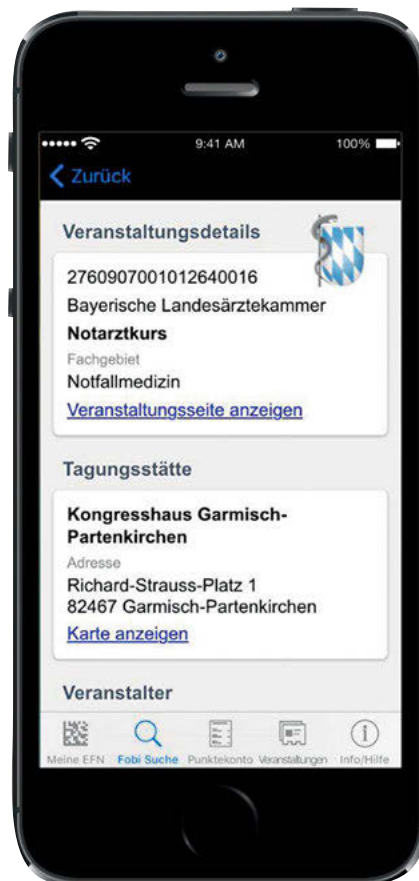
9:41 AM
100%

Zurück

Veranstaltungsdetails

2760907001012640016
Bayerische Landesärztekammer
Notarztkurs
Fachgebiet
Notfallmedizin
Veranstaltungsseite anzeigen

Tagungsstätte

Kongresshaus Garmisch-Partenkirchen
Adresse
Richard-Strauss-Platz 1
82467 Garmisch-Partenkirchen
Karte anzeigen

Veranstalter

Meine EFN
Fobi Suche
Punktekonto
Veranstaltungen
Info/Hilfe